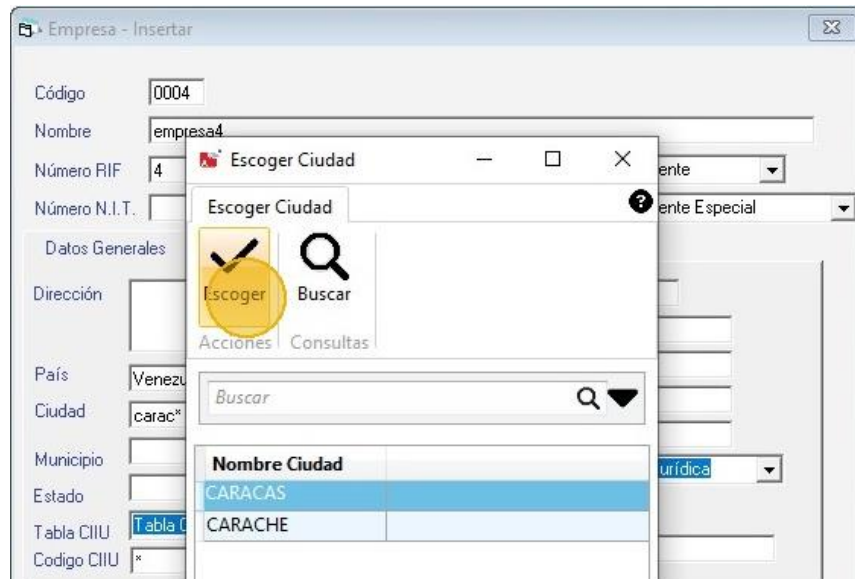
Empresa - Insertar

Código 0004
Nombre empresa4
Número RIF 4
Número N.I.T.
Datos Generales
Dirección
País Venezu
Ciudad carac*
Municipio
Estado
Tabla CIIU Tabla C
Codigo CIIU *

ente
ente Especial
urídica

Escoger Ciudad
Escoger Ciudad
Escoger
Buscar
Acciones Consultas
Buscar

| Nombre Ciudad | |
|---|---|
| CARACAS | |
| CARACHE | |